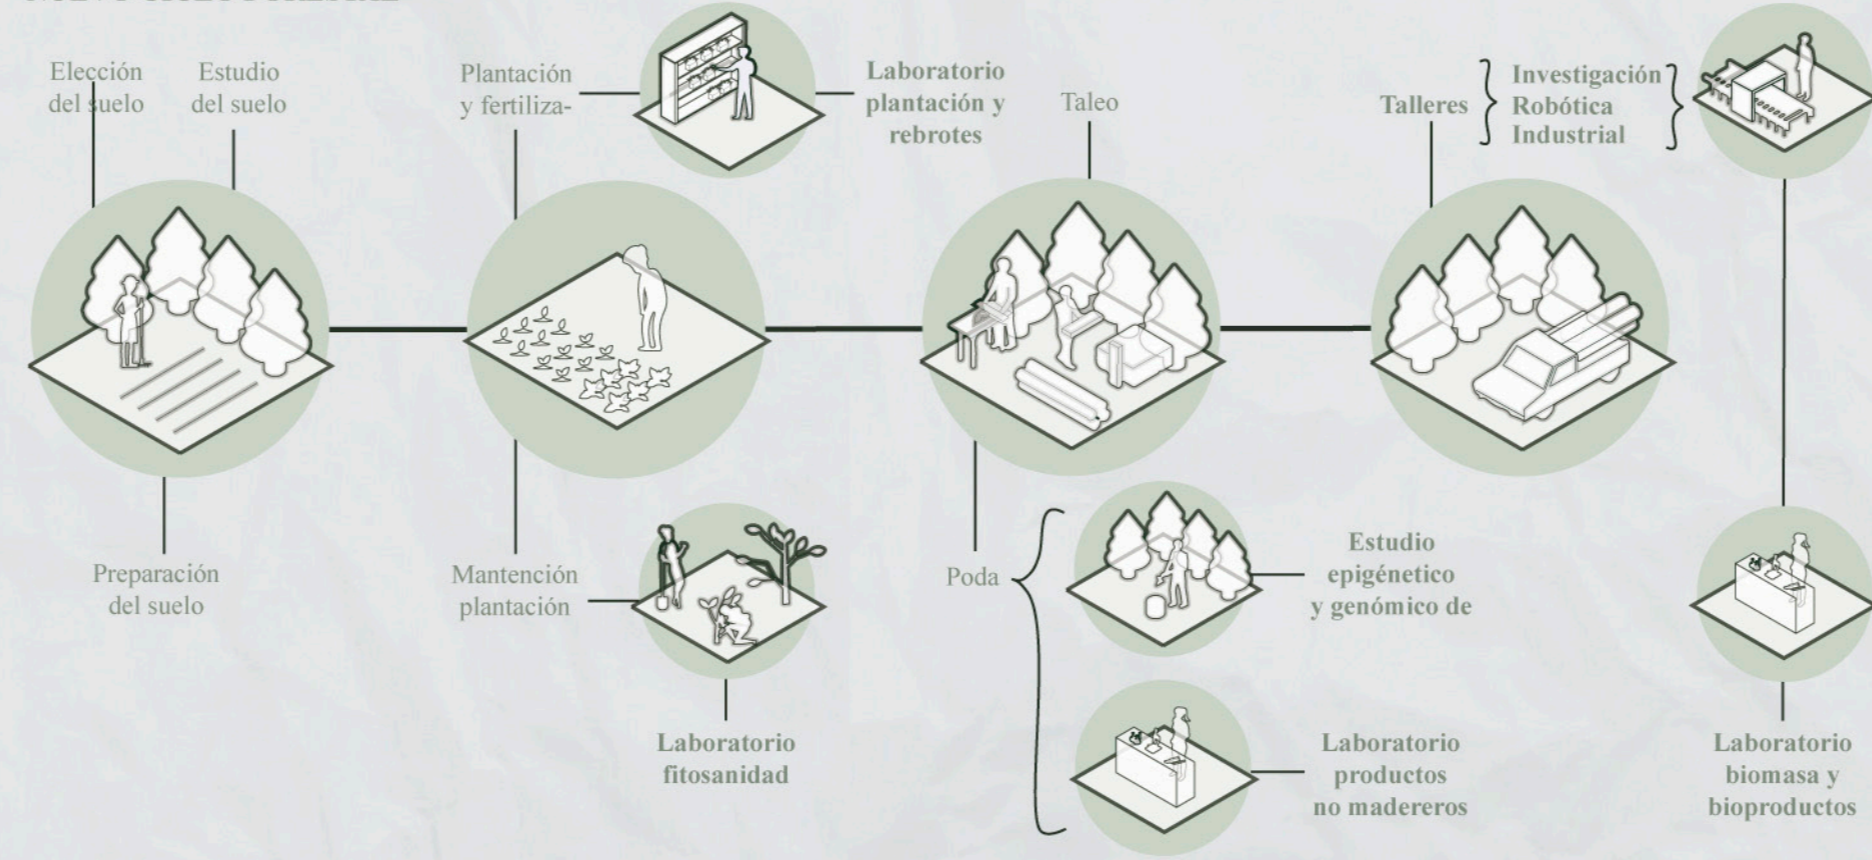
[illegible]

Elección del suelo

Estudio del suelo

Plantación y fertiliza-

Laboratorio plantación y rebrotes

Taleo

Talleres

Investigación Robótica Industrial

Preparación del suelo

Mantención plantación

Laboratorio fitosanidad

Poda

Estudio epigénetico y genómico de

Laboratorio productos no madereros

Laboratorio biomasa y bioproductos